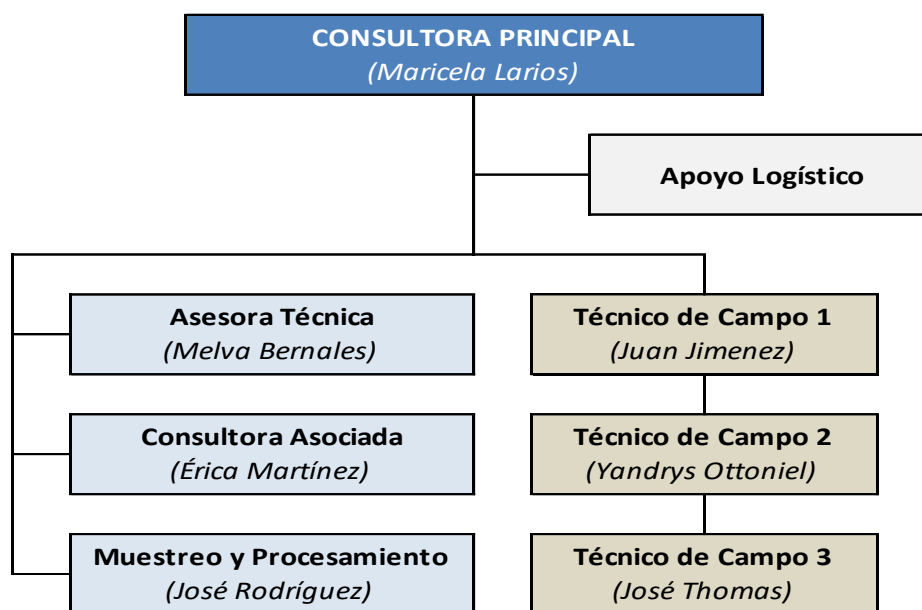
CONSULTORA PRINCIPAL
(Maricela Larios)

Apoyo Logístico

Asesora Técnica
(Melva Bernales)

Consultora Asociada
(Érica Martínez)

Muestreo y Procesamiento
(José Rodríguez)

Técnico de Campo 1
(Juan Jimenez)

Técnico de Campo 2
(Yandrys Ottoniel)

Técnico de Campo 3
(José Thomas)